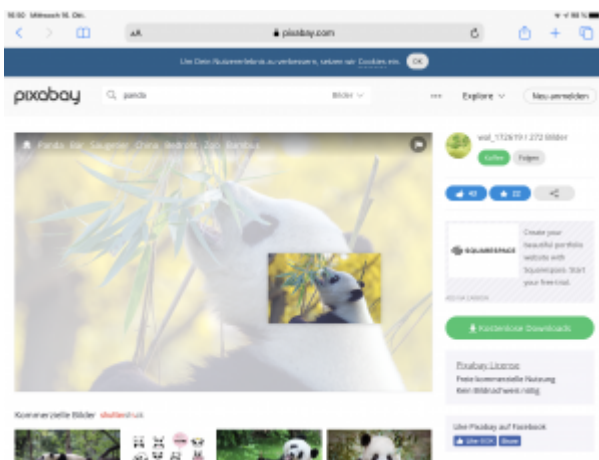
16:50 Mittwoch 16. Okt.

AA pixabay.com

Um Dein Nutzererlebnis zu verbessern, setzen wir Cookies ein. OK

pixabay panda Bilder Explore Neu anmelden

Panda Bär Säugetier China Andrum Zoo Bambus

wal_172619 | 272 Bilder

Kaufen Folgen

40 22

SQUARESPACE Create your beautiful portfolio website with Squarespace. Start your free trial.

Kostenlose Downloads

Pixabay License
Freie kommerzielle Nutzung
Kein Bildnachweis nötig

Like Pixabay auf Facebook

Kommerzielle Bilder shutterstock